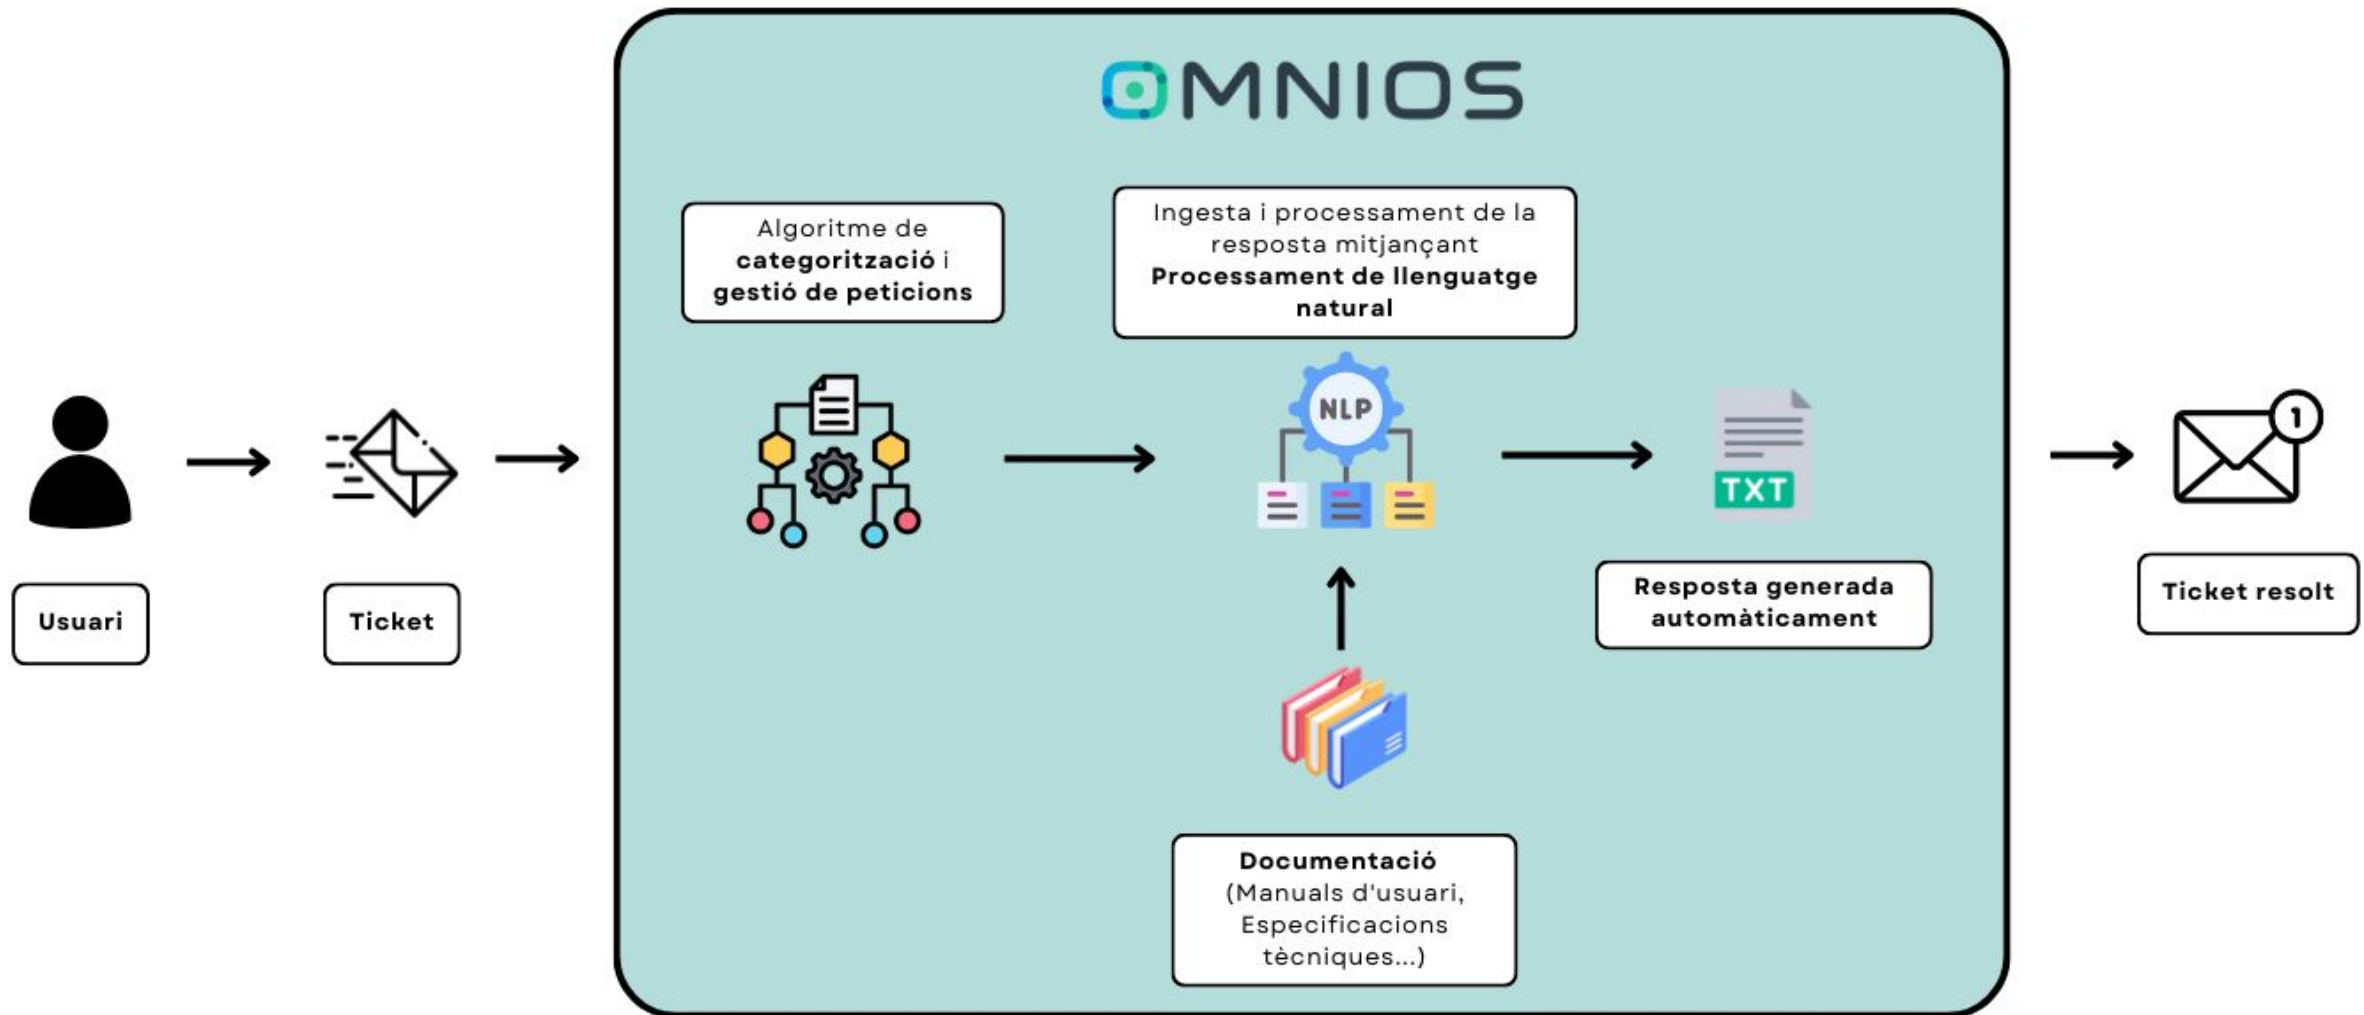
OMNIOS

Algoritme de **categorització** i **gestió de peticions**

Ingesta i processament de la resposta mitjançant **Processament de llenguatge natural**

NLP

TXT

Usuari

Ticket

Resposta generada automàticament

1

Ticket resolt

**Documentació** (Manuals d'usuari, Especificacions tècniques...)